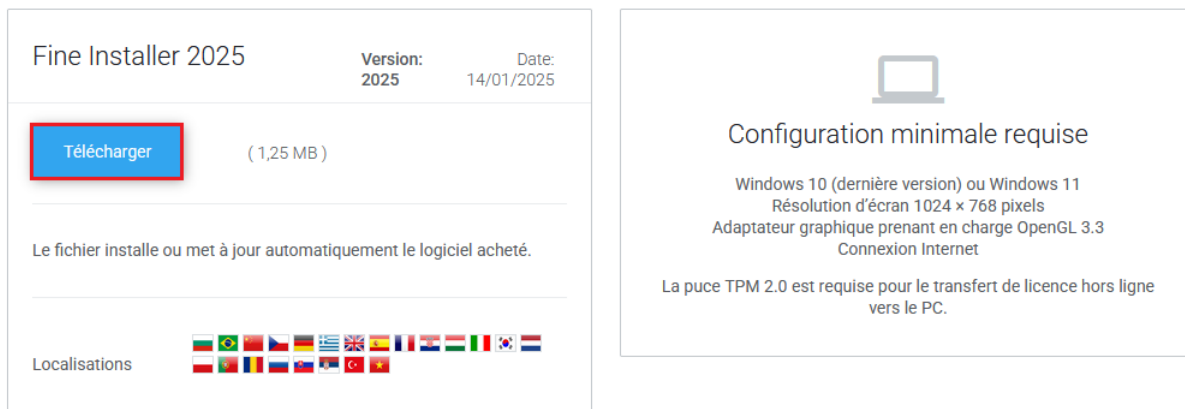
Fine Installer 2025

Version: 2025

Date: 14/01/2025

Télécharger

( 1,25 MB )

Le fichier installe ou met à jour automatiquement le logiciel acheté.

Localisations

Configuration minimale requise

Windows 10 (dernière version) ou Windows 11
Résolution d'écran 1024 × 768 pixels
Adaptateur graphique prenant en charge OpenGL 3.3
Connexion Internet

La puce TPM 2.0 est requise pour le transfert de licence hors ligne vers le PC.